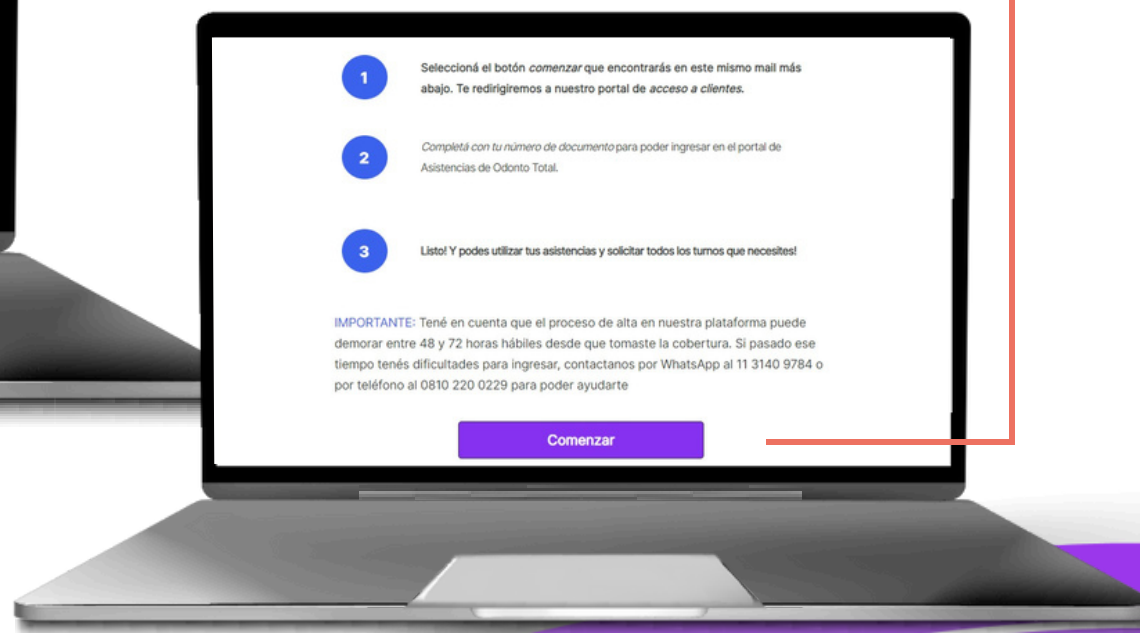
1

Seleccioná el botón *comenzar* que encontrarás en este mismo mail más abajo. Te redirigiremos a nuestro portal de *acceso a clientes*.

2

*Completá con tu número de documento* para poder ingresar en el portal de Asistencias de Odonto Total.

3

Listo! Y podes utilizar tus asistencias y solicitar todos los turnos que necesites!

IMPORTANTE: Tené en cuenta que el proceso de alta en nuestra plataforma puede demorar entre 48 y 72 horas hábiles desde que tomaste la cobertura. Si pasado ese tiempo tenés dificultades para ingresar, contactanos por WhatsApp al 11 3140 9784 o por teléfono al 0810 220 0229 para poder ayudarte

Comenzar